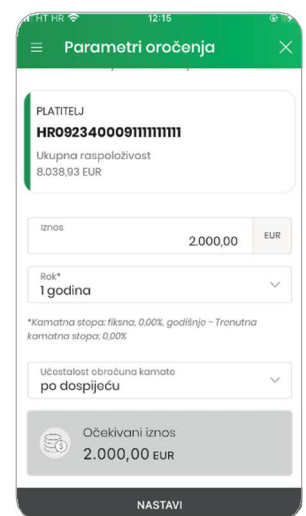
HT HR 12:15

Parametri oročenja

PLATITELJ
HR0923400091111111111
Ukupna raspoloživost
8.038,93 EUR

Iznos
2.000,00 EUR

Rok*
1 godina

*Kamatna stopa: fiksna, 0,00%, godišnje - Trenutna kamatna stopa: 0,00%

Učestalost obračuna kamate
po dospijeću

Očekivani iznos
2.000,00 EUR

NASTAVI